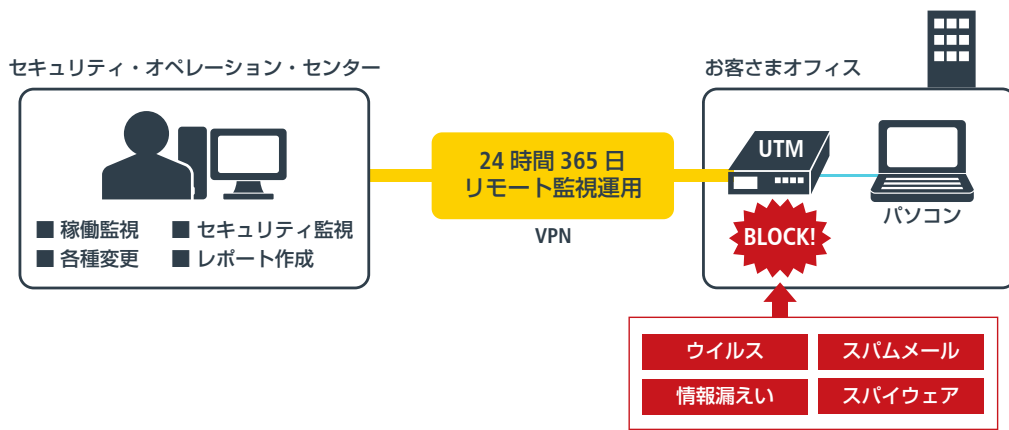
セキュリティ・オペレーション・センター

■ 稼働監視 ■ セキュリティ監視
■ 各種変更 ■ レポート作成

24 時間 365 日
リモート監視運用

VPN

お客さまオフィス

UTM

パソコン

BLOCK!

ウイルス
スパムメール
情報漏えい
スパイウェア